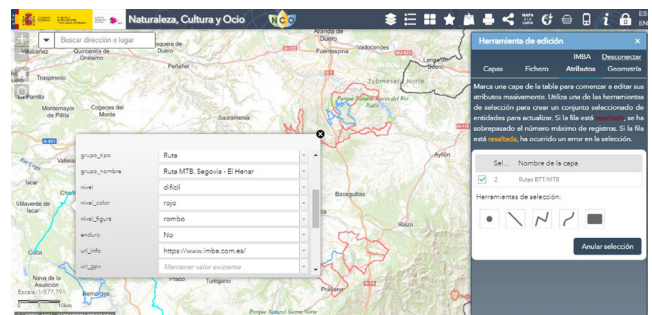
Naturaleza, Cultura y Ocio

Buscar dirección o lugar

Herramienta de edición

IMBA Desconectar

Capa Fichero Atributos Geometría

Marca una capa de la tabla para comenzar a editar sus atributos masivamente. Utiliza una de las herramientas de selección para crear un conjunto seleccionado de entidades para actualizar. Si la fila está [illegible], se ha sobrepasado el número máximo de registros. Si la fila está resaltada, ha ocurrido un error en la selección.

| Sel... | Nombre de la capa |
|---|---|
| 2 | Rutas BTT/MTB |

Herramientas de selección:

Anular selección

| grupo_tipo | Ruta |
|---|---|
| grupo_nombre | Ruta MTB. Segovia - El Henar |
| nivel | difícil |
| nivel_color | rojo |
| nivel_figura | rombo |
| enduro | No |
| url_info | https://www.imba.com.es/ |
| url_gpx | Mantener valor existente |

Quintanilla de Onésimo
Peñafiel
Fuentespina
Vadocondes
Traspinedo
Montemayor de Pililla
Cogeces del Monte
Sacramenia
Cuéllar
Ayllón
Villaverde de Iscar
Boceguillas
Coca
Nava de la Asunción
Sepúlveda
Riaza
Escala: 1:577.791
10km
Parque Natural Sierra Norte